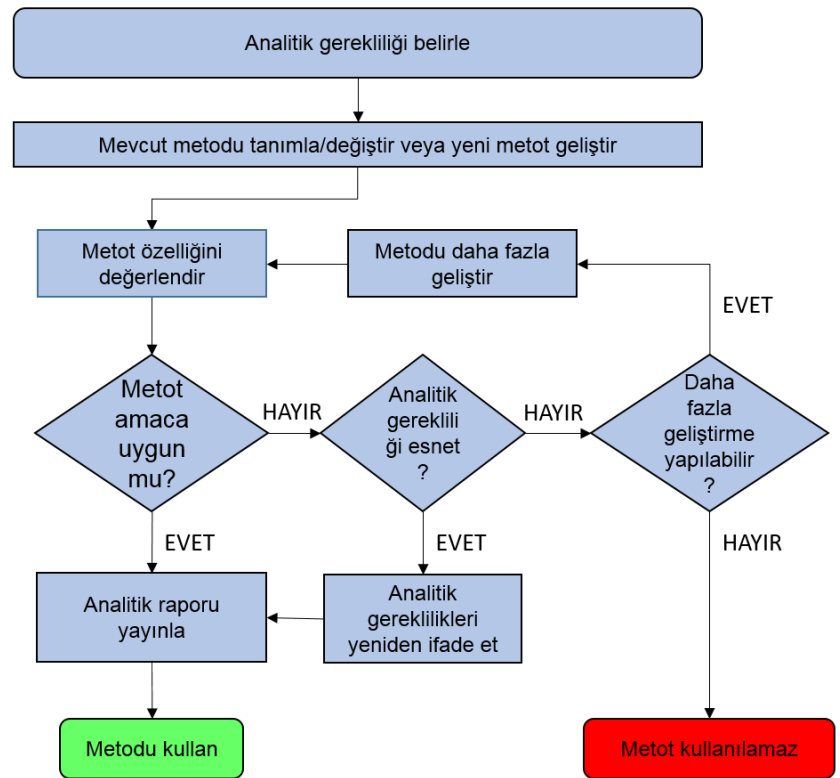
Analitik gerekliliği belirle

Mevcut metodu tanımla/değiştir veya yeni metot geliştir

Metot özelliğini değerlendir

Metodu daha fazla geliştir

EVET

Metot amaca uygun mu?

HAYIR

Analitik gereklili ği esnet ?

HAYIR

Daha fazla geliştirme yapılabilir ?

EVET

EVET

HAYIR

Analitik raporu yayınla

Analitik gereklilikleri yeniden ifade et

Metodu kullan

Metot kullanılamaz